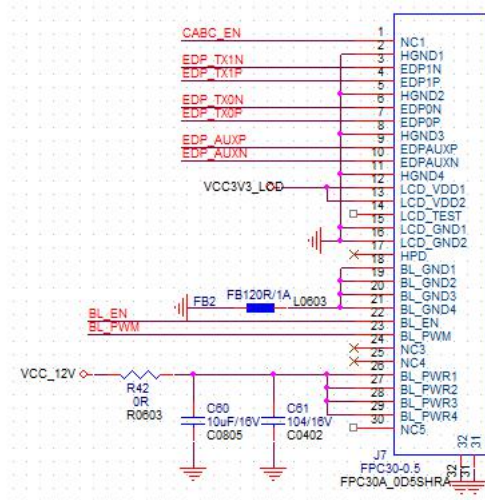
CABC_EN
EDP_TX1N
EDP_TX1P
EDP_TX0N
EDP_TX0P
EDP_AUXP
EDP_AUXN
VCC3V3_LCD

1 NC1
2 HGND1
3 EDP1N
4 EDP1P
5 HGND2
6 EDP0N
7 EDP0P
8 HGND3
9 EDPAUXP
10 EDPAUXN
11 HGND4
12 LCD_VDD1
13 LCD_VDD2
14 LCD_TEST
15 LCD_GND1
16 LCD_GND2
17 HPD
18 BL_GND1
19 BL_GND2
20 BL_GND3
21 BL_GND4
22 BL_EN
23 BL_PWM
24 NC3
25 NC4
26 BL_PWR1
27 BL_PWR2
28 BL_PWR3
29 BL_PWR4
30 NC5

FB2 FB120R/1A L0603
BL_EN
BL_PWM
VCC_12V
R42
0R
R0603
C60
10uF/16V
C0805
C61
104/16V
C0402
J7
FPC30-0.5
FPC30A_0D5SHRA
32
31
32
31